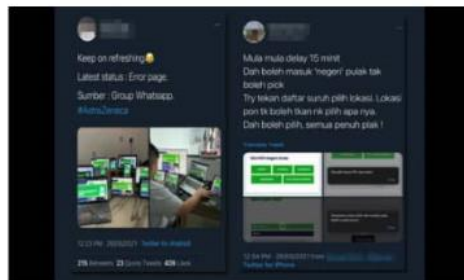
Keep on refreshing😅
Latest status : Error page.
Sumber : Group Whatsapp.
#AstraZeneca

12:23 PM · 26/05/2021 · Twitter for Android

276 Retweets 23 Quote Tweets 406 Likes

Mula mula delay 15 minit
Dah boleh masuk 'negeri' pulak tak boleh pick
Try tekan daftar suruh pilih lokasi. Lokasi pon tk boleh tkan nk pilih apa nya.
Dah boleh pilih, semua penuh plak !

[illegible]

12:54 PM · 26/05/2021 · From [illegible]
Twitter for iPhone